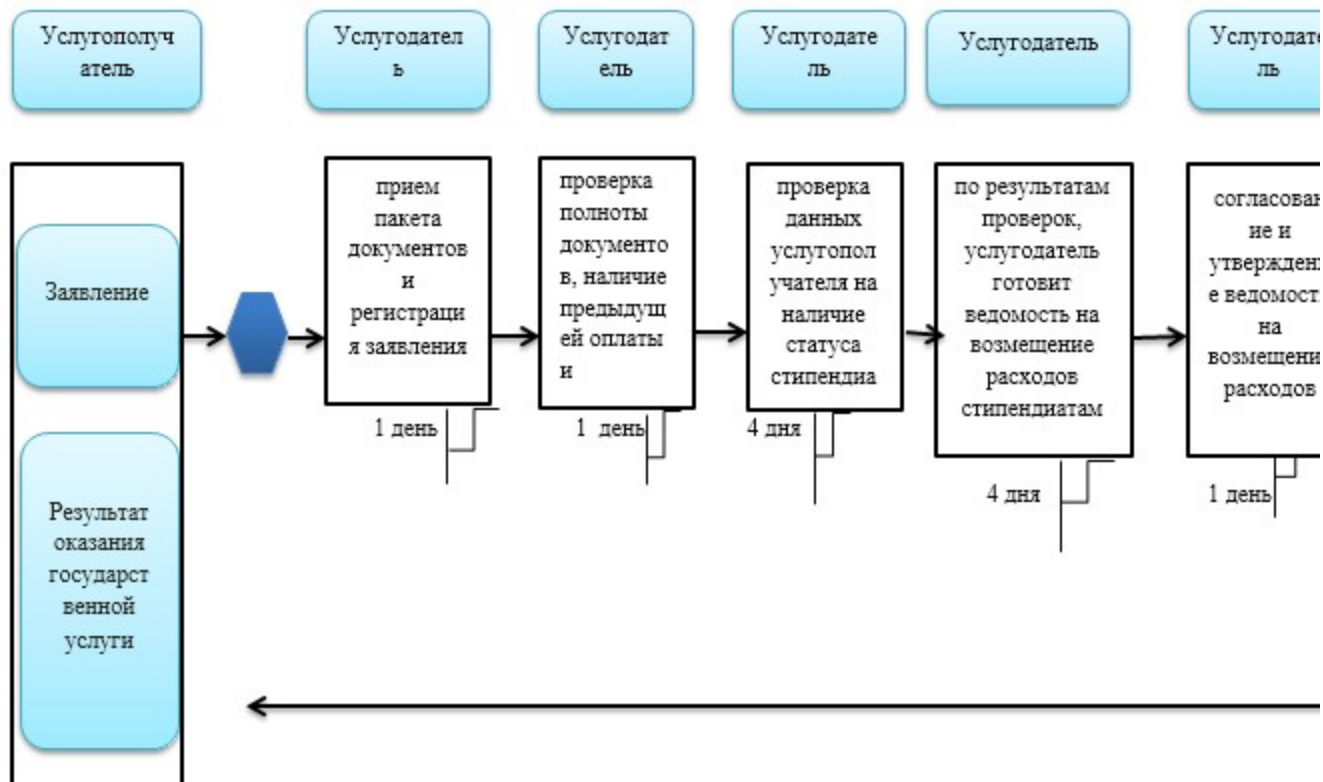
Услугополучатель

Услугодатель

Услугодатель

Услугодатель

Услугодатель

Услугодате ль

Заявление

Результат оказания государственной услуги

прием пакета документов и регистрация заявления

1 день

проверка полноты документов, наличие предыдущей оплаты и

1 день

проверка данных услугополучателя на наличие статуса стипендиа

4 дня

по результатам проверок, услугодатель готовит ведомость на возмещение расходов стипендиатам

4 дня

согласован ие и утвержден е ведомост на возмещени расходов

1 день